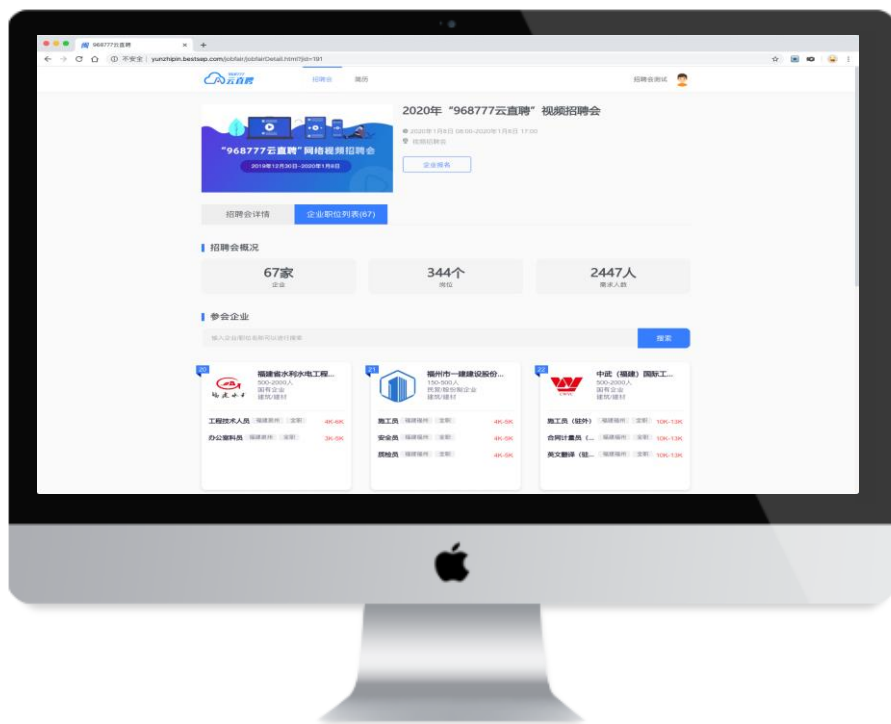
968777云直聘 ×
不安全 | yunzhipin.bestsap.com/jobfair/jobfairDetail.html?jid=191

云直聘 招聘会 简历 招聘会测试

"968777云直聘"网络视频招聘会
2019年12月30日-2020年1月8日

2020年"968777云直聘"视频招聘会
2020年1月8日 08:00-2020年1月8日 17:00
视频招聘会
企业报名

招聘会详情 企业职位列表(67)

招聘会概况

| 67家 | 344个 | 2447人 |
|---|---|---|
| 企业 | 岗位 | 需求人数 |

参会企业
输入企业/职位名称可以进行搜索 搜索

20 福建省水利水电工程... 500-2000人 国有企业 建筑/建材
工程技术人员 福建泉州 全职 4K-6K
办公室科员 福建泉州 全职 3K-5K

21 福州市一建建设股份... 150-500人 民营/股份制企业 建筑/建材
施工员 福建福州 全职 4K-5K
安全员 福建福州 全职 4K-5K
质检员 福建福州 全职 4K-5K

22 中武（福建）国际工... 500-2000人 国有企业 建筑/建材
施工员（驻外） 福建福州 全职 10K-13K
合同计量员（... 福建福州 全职 10K-13K
英文翻译（驻... 福建福州 全职 10K-13K